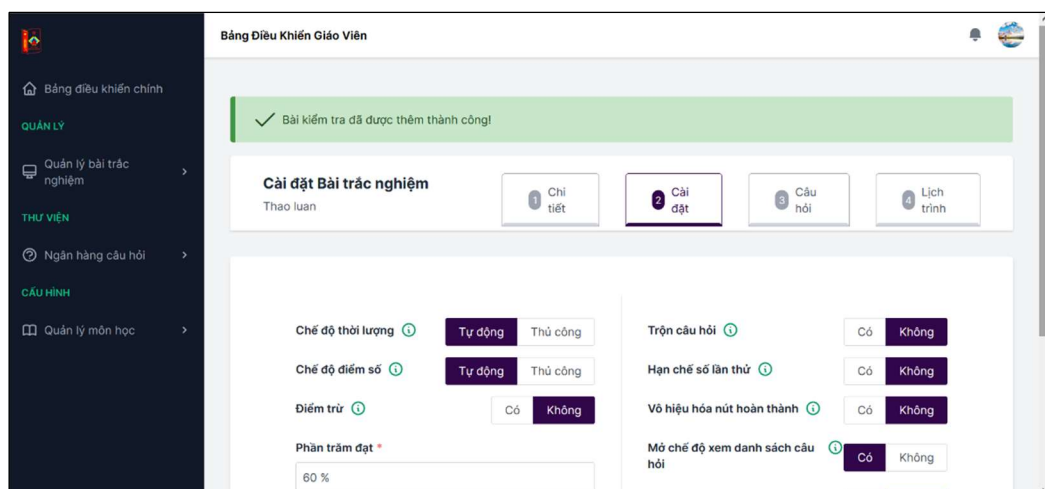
Bảng Điều Khiển Giáo Viên

Bảng điều khiển chính

QUẢN LÝ

Quản lý bài trắc nghiệm

THƯ VIỆN

Ngân hàng câu hỏi

CẤU HÌNH

Quản lý môn học

Bài kiểm tra đã được thêm thành công!

Cài đặt Bài trắc nghiệm

Thao luan

1 Chi tiết

2 Cài đặt

3 Câu hỏi

4 Lịch trình

Chế độ thời lượng
Tự động
Thủ công

Chế độ điểm số
Tự động
Thủ công

Điểm trừ
Có
Không

Phần trăm đạt *

60 %

Trộn câu hỏi
Có
Không

Hạn chế số lần thử
Có
Không

Vô hiệu hóa nút hoàn thành
Có
Không

Mở chế độ xem danh sách câu hỏi
Có
Không